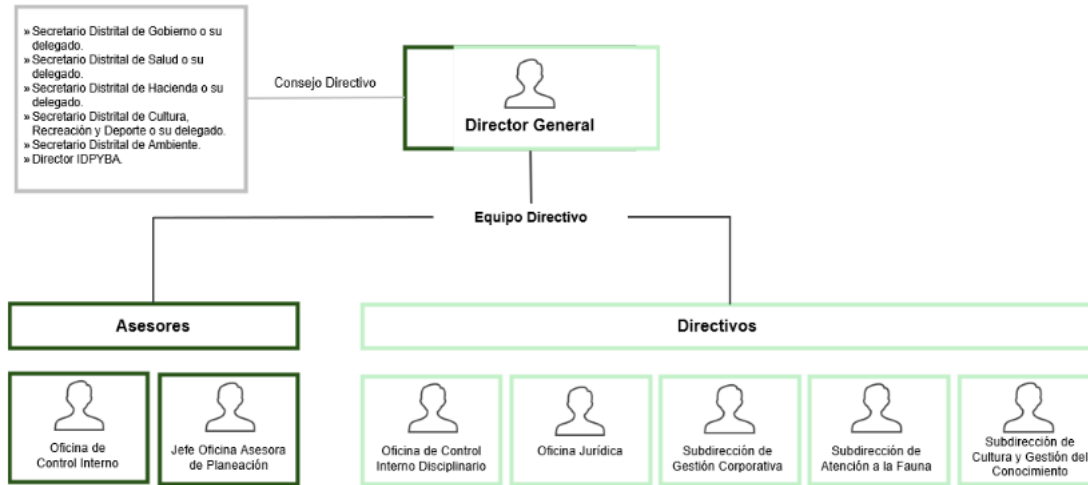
» Secretario Distrital de Gobierno o su delegado.
» Secretario Distrital de Salud o su delegado.
» Secretario Distrital de Hacienda o su delegado.
» Secretario Distrital de Cultura, Recreación y Deporte o su delegado.
» Secretario Distrital de Ambiente.
» Director IDPYBA.

Consejo Directivo

Director General

Equipo Directivo

Asesores

Directivos

Oficina de Control Interno

Jefe Oficina Asesora de Planeación

Oficina de Control Interno Disciplinario

Oficina Jurídica

Subdirección de Gestión Corporativa

Subdirección de Atención a la Fauna

Subdirección de Cultura y Gestión del Conocimiento